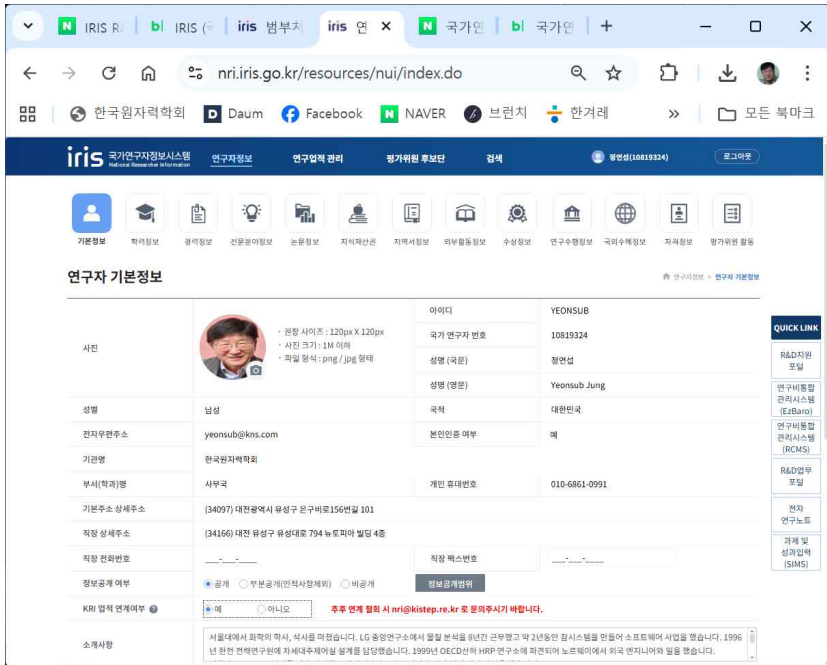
IRIS R | IRIS ( | iris 범부처 | iris 연 × | 국가연 | 국가연 | +

nri.iris.go.kr/resources/nui/index.do

한국원자력학회 | Daum | Facebook | NAVER | 브런치 | 한겨레 | » | 모든 북마크

iris 국가연구자정보시스템 National Researcher Information | 연구자정보 | 연구업적 관리 | 평가위원 후보단 | 검색 | 정연섭(10819324) | 로그아웃

기본정보 | 학력정보 | 경력정보 | 전문분야정보 | 논문정보 | 지식재산권 | 저역서정보 | 외부활동정보 | 수상정보 | 연구수행정보 | 국외수혜정보 | 자격정보 | 평가위원 활동

연구자 기본정보

연구자정보 > 연구자 기본정보

QUICK LINK
R&D지원 포털
연구비통합 관리시스템 (EzBaro)
연구비통합 관리시스템 (RCMS)
R&D업무 포털
전자 연구노트
과제 및 성과입력 (SIMS)

| | | | |
|---|---|---|---|
| 사진 | • 권장 사이즈 : 120px X 120px • 사진 크기 : 1M 이하 • 파일 형식 : png / jpg 형태 | 아이디 | YEONSUB |
| | | 국가 연구자 번호 | 10819324 |
| | | 성명 (국문) | 정연섭 |
| | | 성명 (영문) | Yeonsub Jung |
| 성별 | 남성 | 국적 | 대한민국 |
| 전자우편주소 | yeonsub@kns.com | 본인인증 여부 | 예 |
| 기관명 | 한국원자력학회 | | |
| 부서(학과)명 | 사무국 | 개인 휴대번호 | 010-6861-0991 |
| 기본주소 상세주소 | (34097) 대전광역시 유성구 은구비로156번길 101 | | |
| 직장 상세주소 | (34166) 대전 유성구 유성대로 794 뉴토피아 빌딩 4층 | | |
| 직장 전화번호 | ___-___-____ | 직장 팩스번호 | ___-___-____ |
| 정보공개 여부 | ◉공개 ○부분공개(인적사항제외) ○비공개 정보공개범위 | | |
| KRI 업적 연계여부 | ◉예 ○아니오 추후 연계 철회 시 nri@kistep.re.kr 로 문의주시기 바랍니다. | | |
| 소개사항 | 서울대에서 화학의 학사, 석사를 마쳤습니다. LG 중앙연구소에서 물질 분석을 8년간 근무했고 약 2년동안 참시스템을 만들어 소프트웨어 사업을 했습니다. 1996년 한전 전력연구원에 차세대주제어실 설계를 담당했습니다. 1999년 OECD산하 HRP 연구소에 파견되어 노르웨이에서 외국 엔지니어와 일을 했습니다. | | |